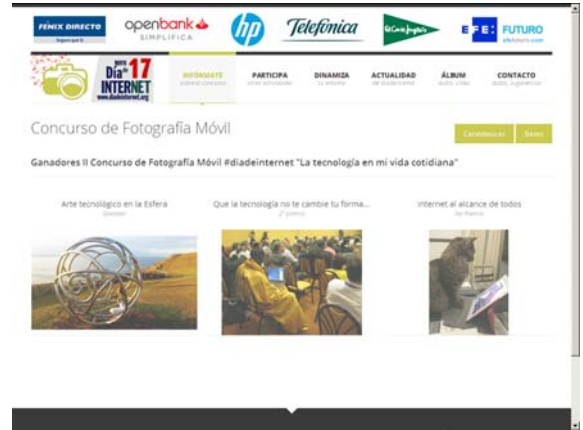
FÉNIX DIRECTO

openbank SIMPLIFICA

hp

Telefonica

El Corte Inglés

EFE FUTURO efefuturo.com

Día 17 INTERNET www.diadeinternet.org

INFÓRMATE

PARTICIPA

DINAMIZA

ACTUALIDAD

ÁLBUM

CONTACTO

Concurso de Fotografía Móvil

Candidaturas

Bases

Ganadores II Concurso de Fotografía Móvil #diadeinternet "La tecnología en mi vida cotidiana"

Arte tecnológico en la Esfera

Ganador

Que la tecnología no te cambie tu forma...

2º premio

Internet al alcance de todos

3er Premio